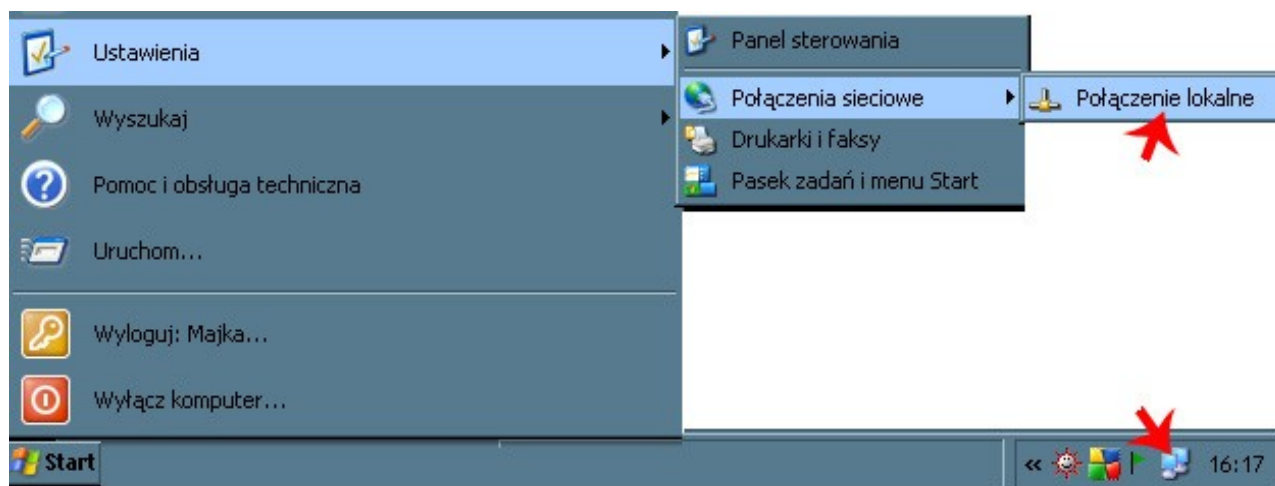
Ustawienia
Wyszukaj
Pomoc i obsługa techniczna
Uruchom...
Wyloguj: Majka...
Wyłącz komputer...

Panel sterowania
Połączenia sieciowe
Drukarki i faksy
Pasek zadań i menu Start

Połączenie lokalne

Start

«

16:17